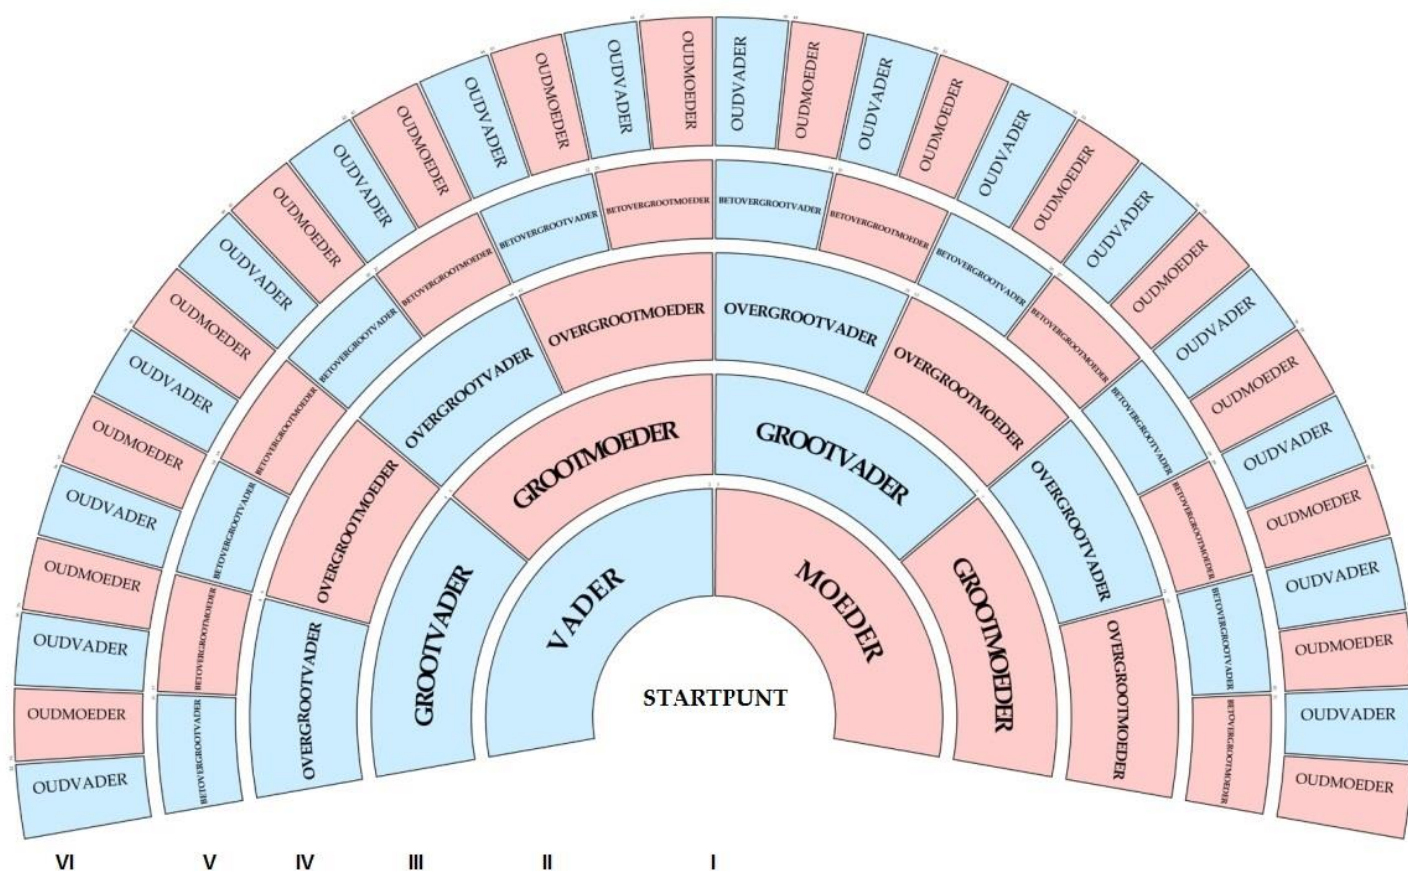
STARTPUNT

VADER

MOEDER

GROOTVADER

GROOTMOEDER

GROOTVADER

GROOTMOEDER

OVERGROOTVADER

OVERGROOTMOEDER

OVERGROOTVADER

OVERGROOTMOEDER

OVERGROOTVADER

OVERGROOTMOEDER

OVERGROOTVADER

OVERGROOTMOEDER

BETOVERGROOTVADER

BETOVERGROOTMOEDER

BETOVERGROOTVADER

BETOVERGROOTMOEDER

BETOVERGROOTVADER

BETOVERGROOTMOEDER

BETOVERGROOTVADER

BETOVERGROOTMOEDER

BETOVERGROOTVADER

BETOVERGROOTMOEDER

BETOVERGROOTVADER

BETOVERGROOTMOEDER

BETOVERGROOTVADER

BETOVERGROOTMOEDER

BETOVERGROOTVADER

BETOVERGROOTMOEDER

OUDVADER

OUDMOEDER

OUDVADER

OUDMOEDER

OUDVADER

OUDMOEDER

OUDVADER

OUDMOEDER

OUDVADER

OUDMOEDER

OUDVADER

OUDMOEDER

OUDVADER

OUDMOEDER

OUDVADER

OUDMOEDER

OUDVADER

OUDMOEDER

OUDVADER

OUDMOEDER

OUDVADER

OUDMOEDER

OUDVADER

OUDMOEDER

OUDVADER

OUDMOEDER

OUDVADER

OUDMOEDER

OUDVADER

OUDMOEDER

OUDVADER

OUDMOEDER

VI V IV III II I